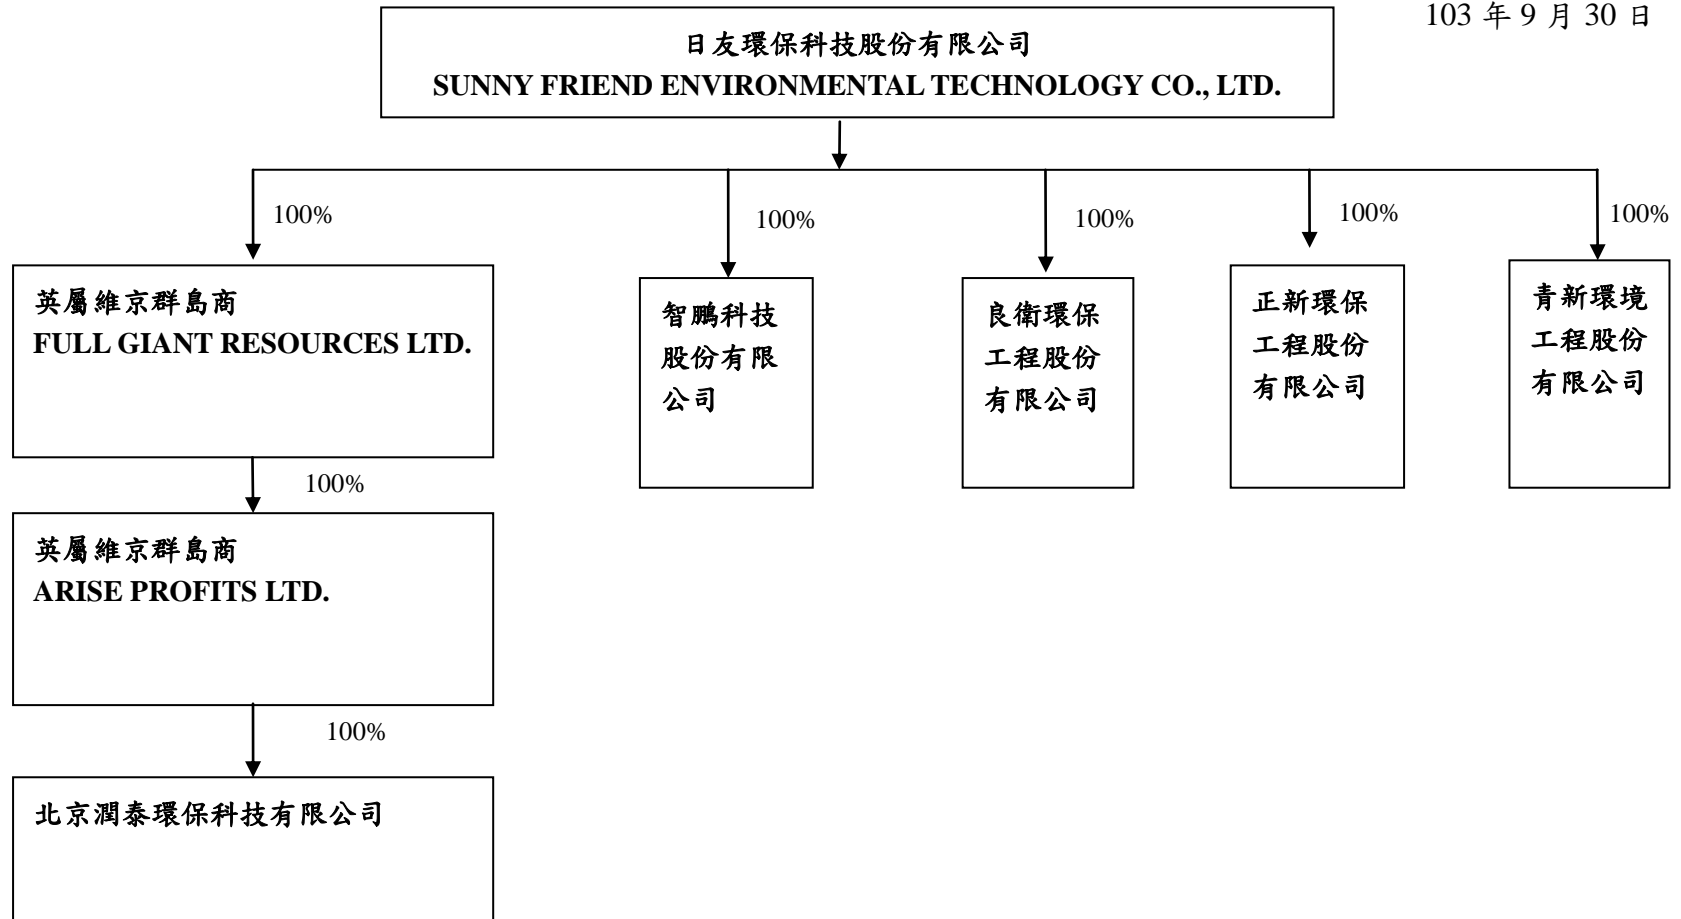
103 年 9 月 30 日

日友環保科技股份有限公司
SUNNY FRIEND ENVIRONMENTAL TECHNOLOGY CO., LTD.

100%

英屬維京群島商
FULL GIANT RESOURCES LTD.

100%

英屬維京群島商
ARISE PROFITS LTD.

100%

北京潤泰環保科技有限公司

100%

智鵬科技股份有限公司

100%

良衛環保工程股份有限公司

100%

正新環保工程股份有限公司

100%

青新環境工程股份有限公司